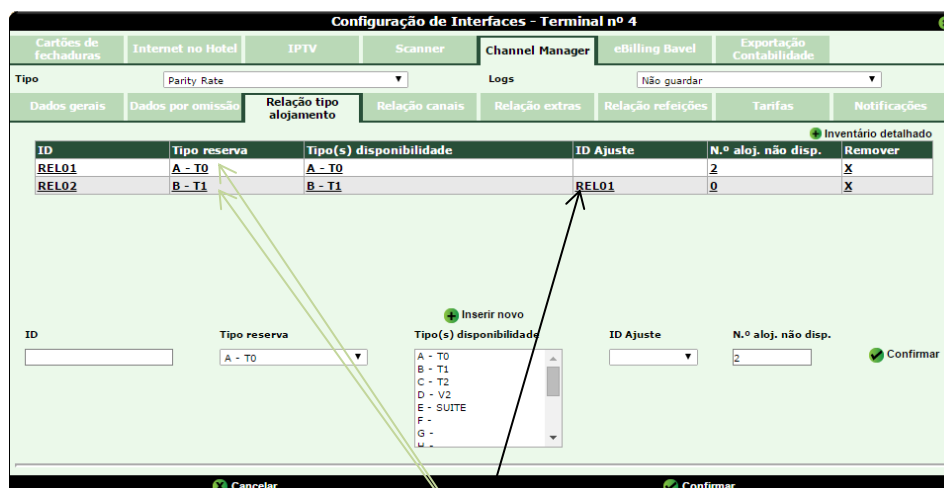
Configuração de Interfaces - Terminal nº 4

Cartões de fechaduras | Internet no Hotel | IPTV | Scanner | Channel Manager | eBilling Bavel | Exportação Contabilidade

Tipo Parity Rate
Logs Não guardar

Dados gerais | Dados por omissão | Relação tipo alojamento | Relação canais | Relação extras | Relação refeições | Tarifas | Notificações

Inventário detalhado

| ID | Tipo reserva | Tipo(s) disponibilidade | ID Ajuste | N.º aloj. não disp. | Remover |
|---|---|---|---|---|---|
| REL01 | A - T0 | A - T0 | | 2 | X |
| REL02 | B - T1 | B - T1 | REL01 | 0 | X |

Inserir novo

ID
Tipo reserva
A - T0
Tipo(s) disponibilidade
A - T0
B - T1
C - T2
D - V2
E - SUITE
F -
G -
ID Ajuste
N.º aloj. não disp.
2
Confirmar

Cancelar
Confirmar